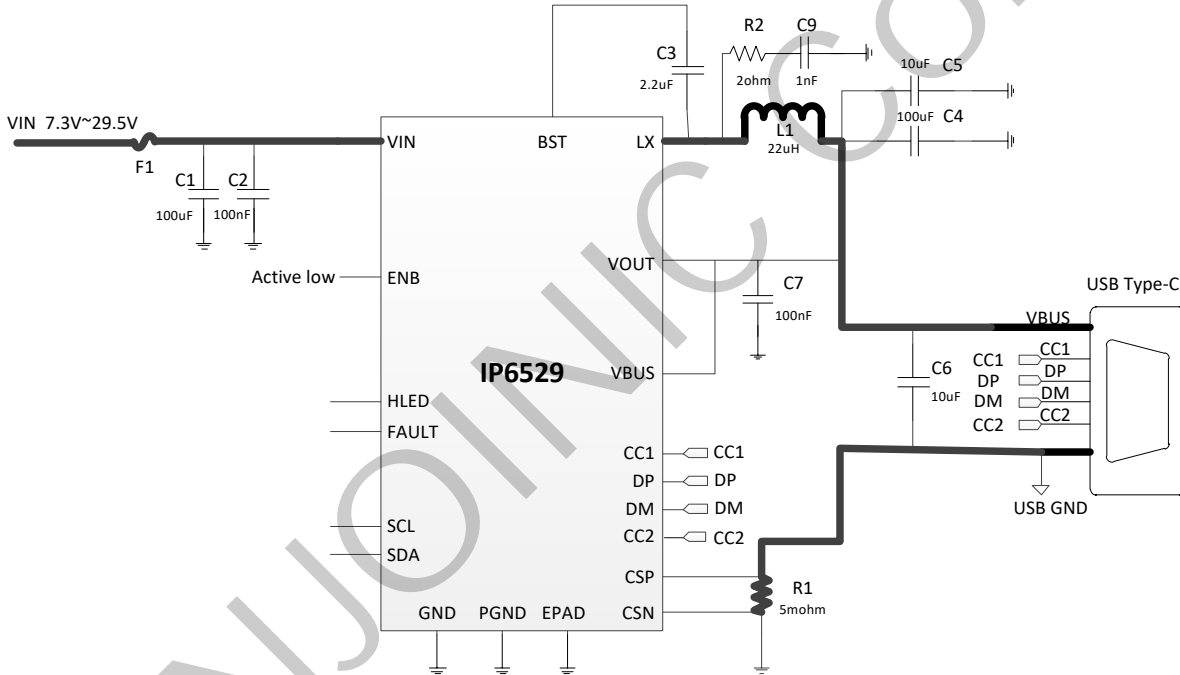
VIN 7.3V~29.5V
F1
C1
100uF
C2
100nF
C3
2.2uF
R2
2ohm
C9
1nF
10uF C5
100uF C4
L1
22uH
VIN
BST
LX
Active low
ENB
VOUT
C7
100nF
IP6529
VBUS
HLED
FAULT
SCL
SDA
GND
PGND
EPAD
CC1
DP
DM
CC2
CSP
CSN
CC1
DP
DM
CC2
R1
5mohm
C6
10uF
USB Type-C
VBUS
CC1
DP
DM
CC2
CC1
DP
DM
CC2
USB GND
INJOINIC CO